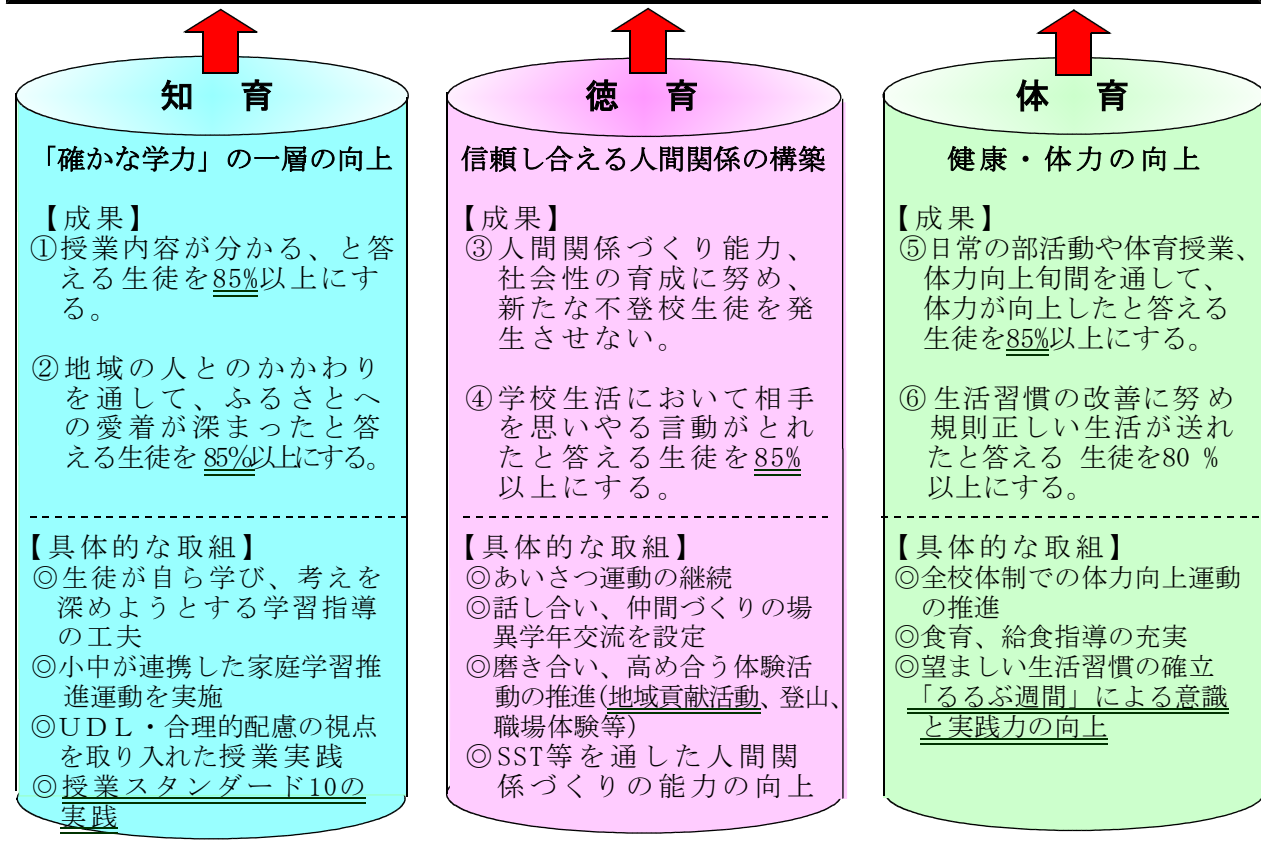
知　育

「確かな学力」の一層の向上

【成果】
①授業内容が分かる、と答える生徒を85%以上にする。

②地域の人とのかかわりを通して、ふるさとへの愛着が深まったと答える生徒を85%以上にする。

【具体的な取組】
◎生徒が自ら学び、考えを深めようとする学習指導の工夫
◎小中が連携した家庭学習推進運動を実施
◎UDL・合理的配慮の視点を取り入れた授業実践
◎授業スタンダード10の実践

徳　育

信頼し合える人間関係の構築

【成果】
③人間関係づくり能力、社会性の育成に努め、新たな不登校生徒を発生させない。

④学校生活において相手を思いやる言動がとれたと答える生徒を85%以上にする。

【具体的な取組】
◎あいさつ運動の継続
◎話し合い、仲間づくりの場異学年交流を設定
◎磨き合い、高め合う体験活動の推進(地域貢献活動、登山、職場体験等)
◎SST等を通した人間関係づくりの能力の向上

体　育

健康・体力の向上

【成果】
⑤日常の部活動や体育授業、体力向上旬間を通して、体力が向上したと答える生徒を85%以上にする。

⑥生活習慣の改善に努め規則正しい生活が送れたと答える 生徒を80 %以上にする。

【具体的な取組】
◎全校体制での体力向上運動の推進
◎食育、給食指導の充実
◎望ましい生活習慣の確立「るるぶ週間」による意識と実践力の向上